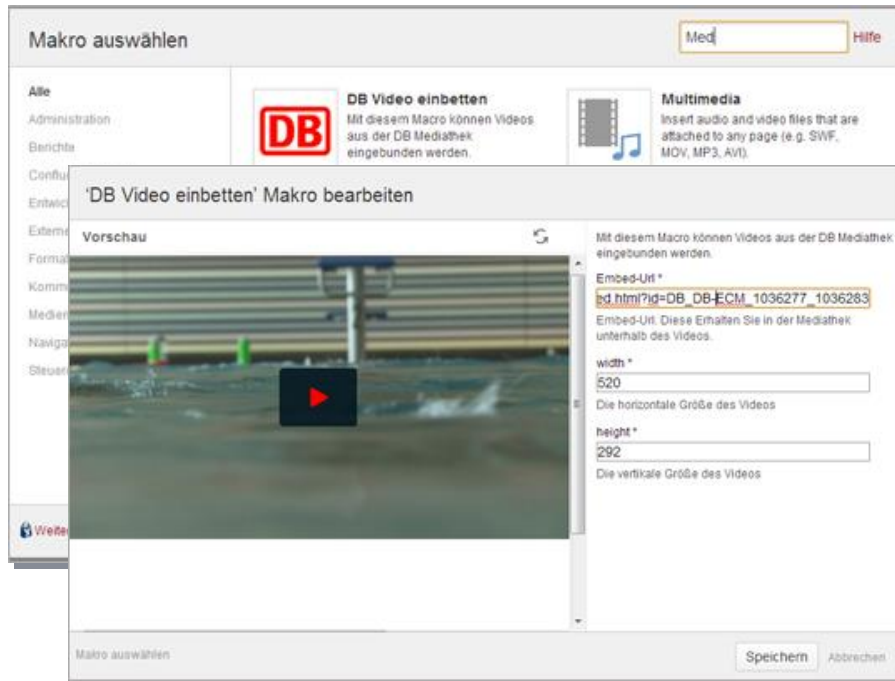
Makro auswählen

Med

Hilfe

Alle

Administration

Berichte

Conflu

Entwic

Externe

Format

Komm

Medien

Naviga

Steuer

Weite

DB

DB Video einbetten

Mit diesem Macro können Videos aus der DB Mediathek eingebunden werden.

Multimedia

Insert audio and video files that are attached to any page (e.g. SWF, MOV, MP3, AVI).

'DB Video einbetten' Makro bearbeiten

Vorschau

Mit diesem Macro können Videos aus der DB Mediathek eingebunden werden.

Embed-Url *

ed.html?id=DB_DB-ECM_1036277_1036283

Embed-Url. Diese Erhalten Sie in der Mediathek unterhalb des Videos.

width *

520

Die horizontale Größe des Videos

height *

292

Die vertikale Größe des Videos

Makro auswählen

Speichern

Abbrechen